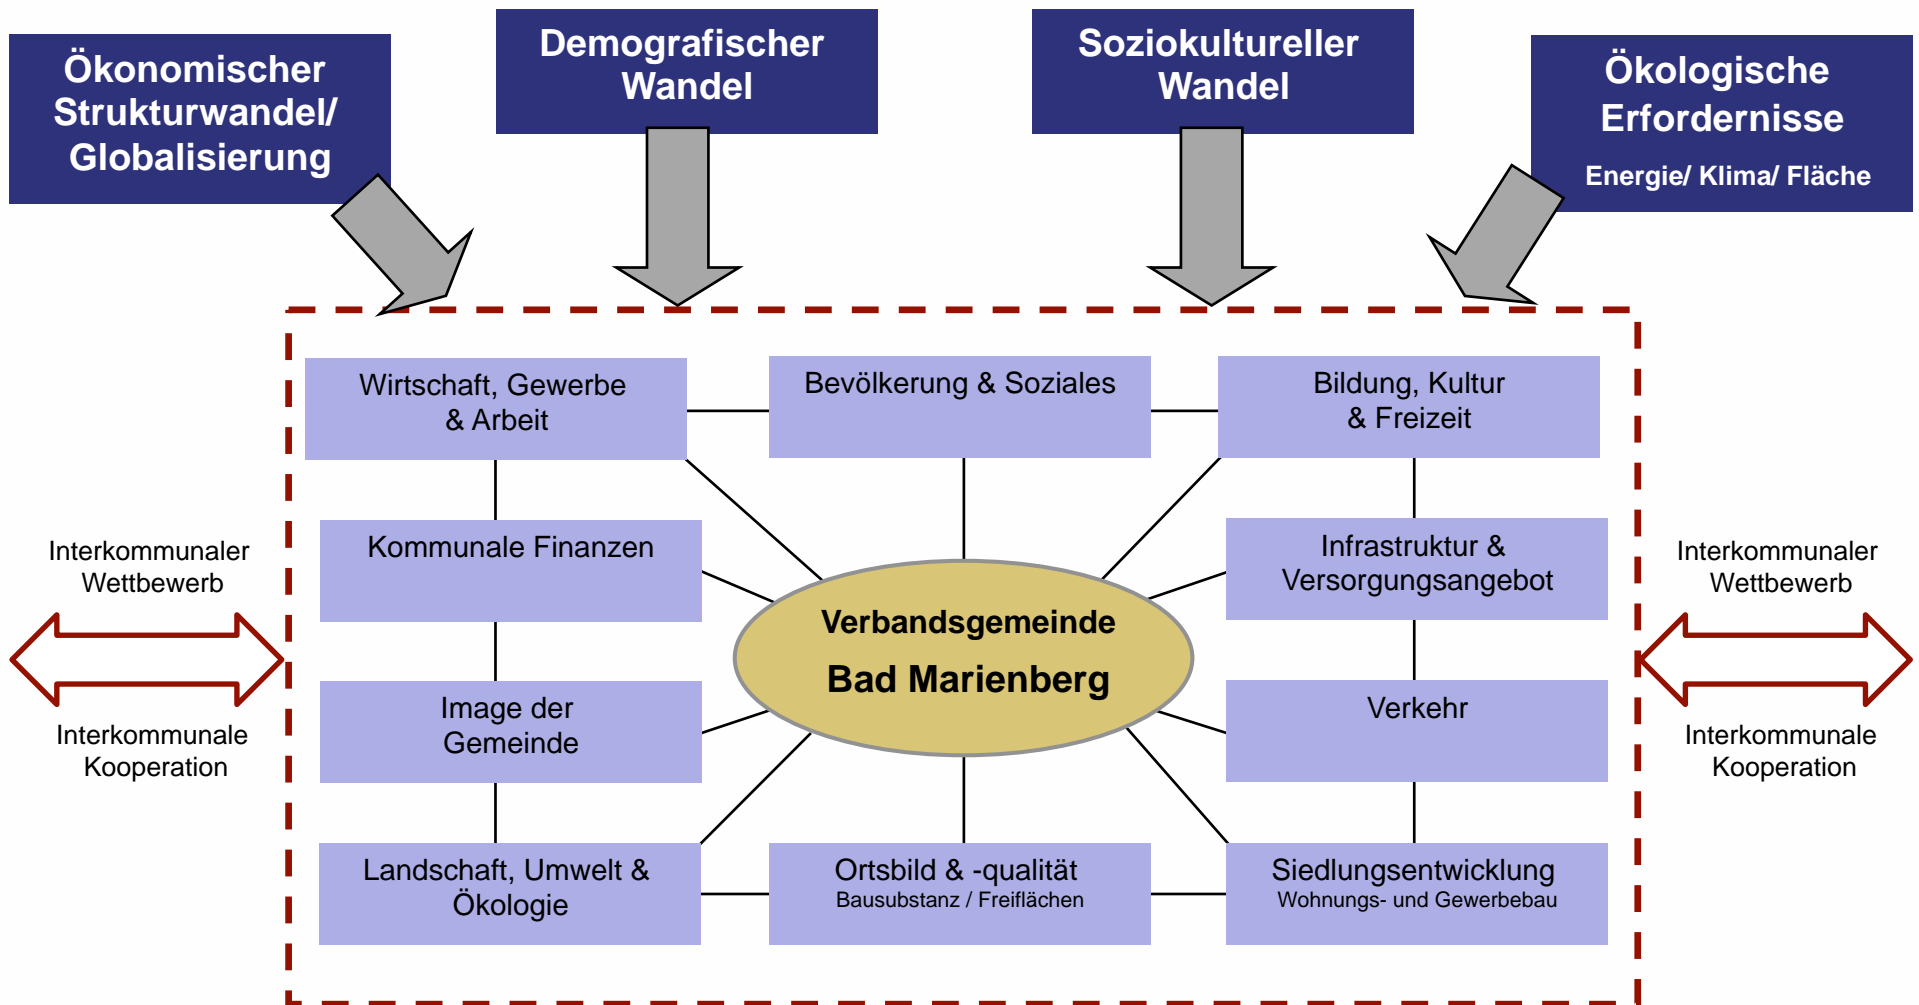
Ökonomischer Strukturwandel/ Globalisierung

Demografischer Wandel

Soziokultureller Wandel

Ökologische Erfordernisse
Energie/ Klima/ Fläche

Interkommunaler Wettbewerb

Interkommunale Kooperation

Wirtschaft, Gewerbe & Arbeit

Bevölkerung & Soziales

Bildung, Kultur & Freizeit

Kommunale Finanzen

Infrastruktur & Versorgungsangebot

Verbandsgemeinde
Bad Marienberg

Image der Gemeinde

Verkehr

Landschaft, Umwelt & Ökologie

Ortsbild & -qualität
Bausubstanz / Freiflächen

Siedlungsentwicklung
Wohnungs- und Gewerbebau

Interkommunaler Wettbewerb

Interkommunale Kooperation